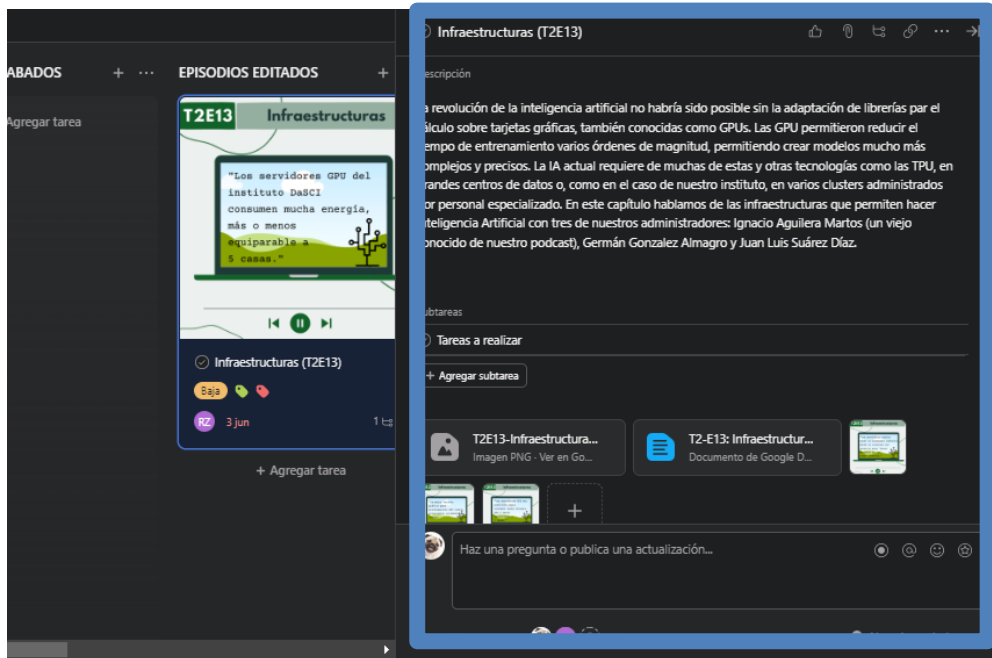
ABADOS + ···

Agregar tarea

EPISODIOS EDITADOS +

T2E13 Infraestructuras

"Los servidores GPU del instituto DaSCI consumen mucha energía, más o menos equiparable a 5 casas."

Infraestructuras (T2E13)

Baja

RZ 3 jun 1

+ Agregar tarea

Infraestructuras (T2E13)

escripción

a revolución de la inteligencia artificial no habría sido posible sin la adaptación de librerías par el álculo sobre tarjetas gráficas, también conocidas como GPUs. Las GPU permitieron reducir el empo de entrenamiento varios órdenes de magnitud, permitiendo crear modelos mucho más omplejos y precisos. La IA actual requiere de muchas de estas y otras tecnologías como las TPU, en randes centros de datos o, como en el caso de nuestro instituto, en varios clusters administrados or personal especializado. En este capítulo hablamos de las infraestructuras que permiten hacer teligencia Artificial con tres de nuestros administradores: Ignacio Aguilera Martos (un viejo onocido de nuestro podcast), Germán Gonzalez Almagro y Juan Luis Suárez Díaz.

ubtareas

Tareas a realizar

+ Agregar subtarea

T2E13-Infraestructura...
Imagen PNG · Ver en Go...

T2-E13: Infraestructur...
Documento de Google D...

+

Haz una pregunta o publica una actualización...